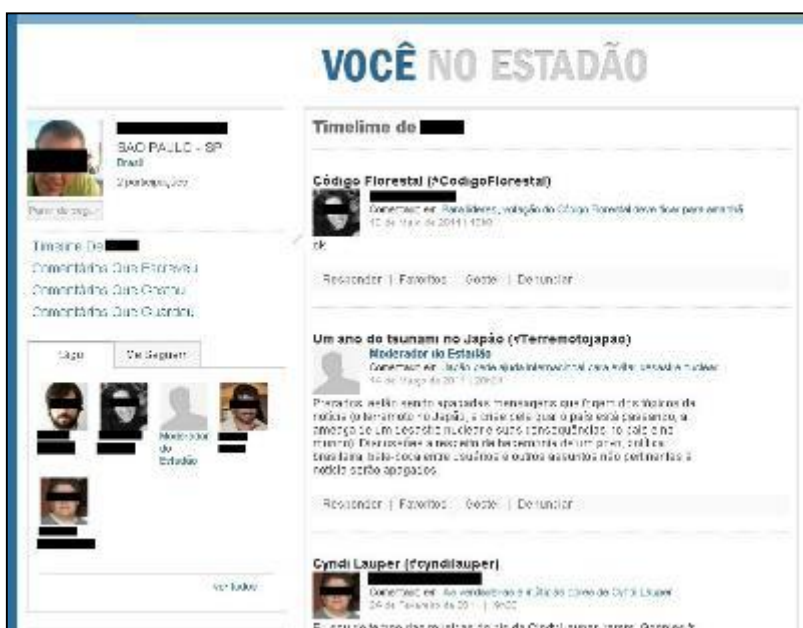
VOCÊ NO ESTADÃO

SÃO PAULO - SP
Brasil
0 participações

Painel de contr...

Timeline De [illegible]
Comentários Que Escreveu
Comentários Que Gostou
Comentários Que Guardou

Sigo | Me Seguem

Moderador do Estadão

ver todos

Timeline de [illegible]

Código Florestal (#CodigoFlorestal)
Comentou em: Para líderes, votação do Código Florestal deve ficar para abril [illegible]
12 de Março de 2011 | 12h0
ok
Responder | Favoritos | Gostei | Denunciar

Um ano do tsunami no Japão (#Terremotojapao)
Moderador do Estadão
Comentou em: Japão pede ajuda internacional para evitar desastre nuclear
14 de Março de 2011 | 20h04
Estamos ainda sendo apagadas mensagens que fogem dos tópicos da notícia (o terremoto no Japão, a crise pela qual o país está passando, a ameaça de um desastre nuclear e suas consequências, no caso e no mundo). Discussões a respeito de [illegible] de um povo, política brasileira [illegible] entre usuários e outros assuntos não pertinentes à notícia serão apagados.
Responder | Favoritos | Gostei | Denunciar

Cyndi Lauper (#cyndilauper)
Comentou em: As verdadeiras e a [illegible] de Cyndi Lauper
24 de Fevereiro de 2011 | 19h00
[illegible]